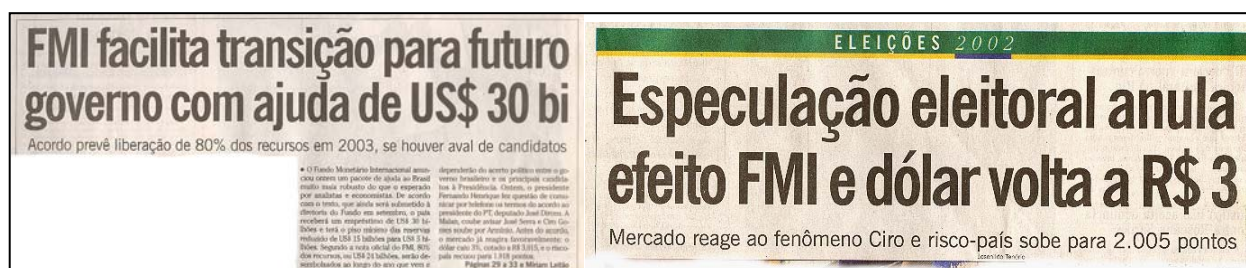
FMI facilita transição para futuro governo com ajuda de US$ 30 bi

Acordo prevê liberação de 80% dos recursos em 2003, se houver aval de candidatos

• O Fundo Monetário Internacional anunciou ontem um pacote de ajuda ao Brasil muito mais robusto do que o esperado por analistas e economistas. De acordo com o texto, que ainda será submetido à diretoria do Fundo em setembro, o país receberá um empréstimo de US$ 30 bilhões e terá o piso mínimo das reservas reduzido de US$ 15 bilhões para US$ 5 bilhões. Segundo a nota oficial do FMI, 80% dos recursos, ou US$ 24 bilhões, serão desembolsados ao longo do ano que vem e dependerão do acerto político entre o governo brasileiro e os principais candidatos à Presidência. Ontem, o presidente Fernando Henrique fez questão de comunicar por telefone os termos do acordo ao presidente do PT, deputado José Dirceu. A Malan, coube avisar José Serra e Ciro Gomes sobre por Armínio. Antes do acordo, o mercado já reagira favoravelmente: o dólar caiu 3%, cotado a R$ 3,015, e o risco-país recuou para 1.918 pontos.

Páginas 29 a 32 e Míriam Leitão

ELEIÇÕES 2002

Especulação eleitoral anula efeito FMI e dólar volta a R$ 3

Mercado reage ao fenômeno Ciro e risco-país sobe para 2.005 pontos

Jussenildo Tenório